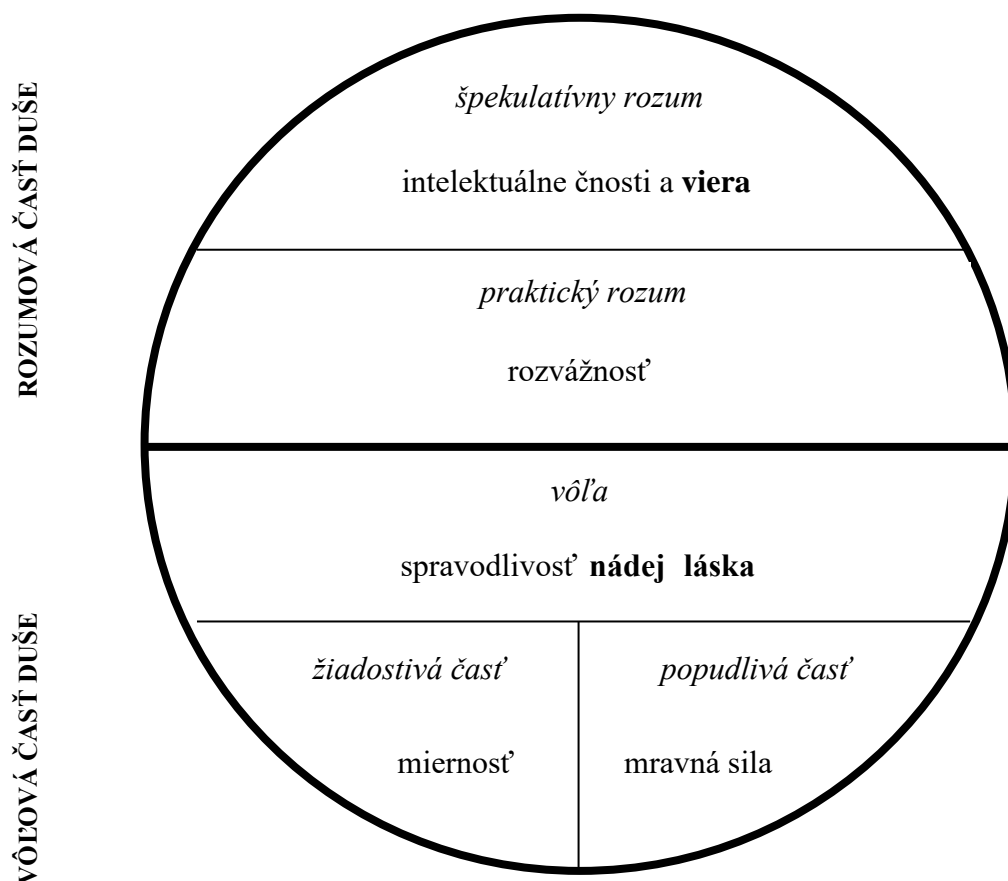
ROZUMOVÁ ČASŤ DUŠE

*špekulatívny rozum*

intelektuálne čnosti a **viera**

*praktický rozum*

rozvážnosť

VÔĽOVÁ ČASŤ DUŠE

*vôľa*

spravodlivosť **nádej láska**

*žiadostivá časť*

miernosť

*popudlivá časť*

mravná sila